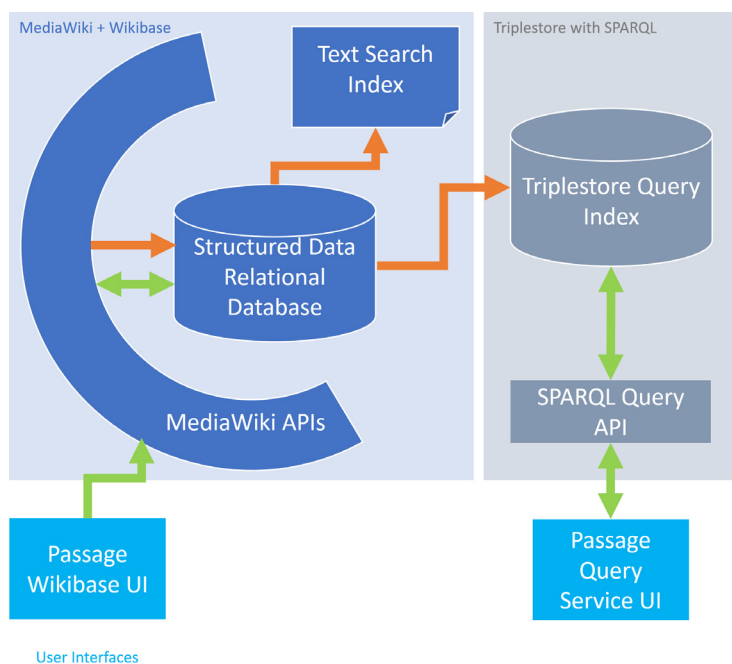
MediaWiki + Wikibase

Text Search Index

Structured Data Relational Database

MediaWiki APIs

Triplestore with SPARQL

Triplestore Query Index

SPARQL Query API

Passage Wikibase UI

Passage Query Service UI

User Interfaces